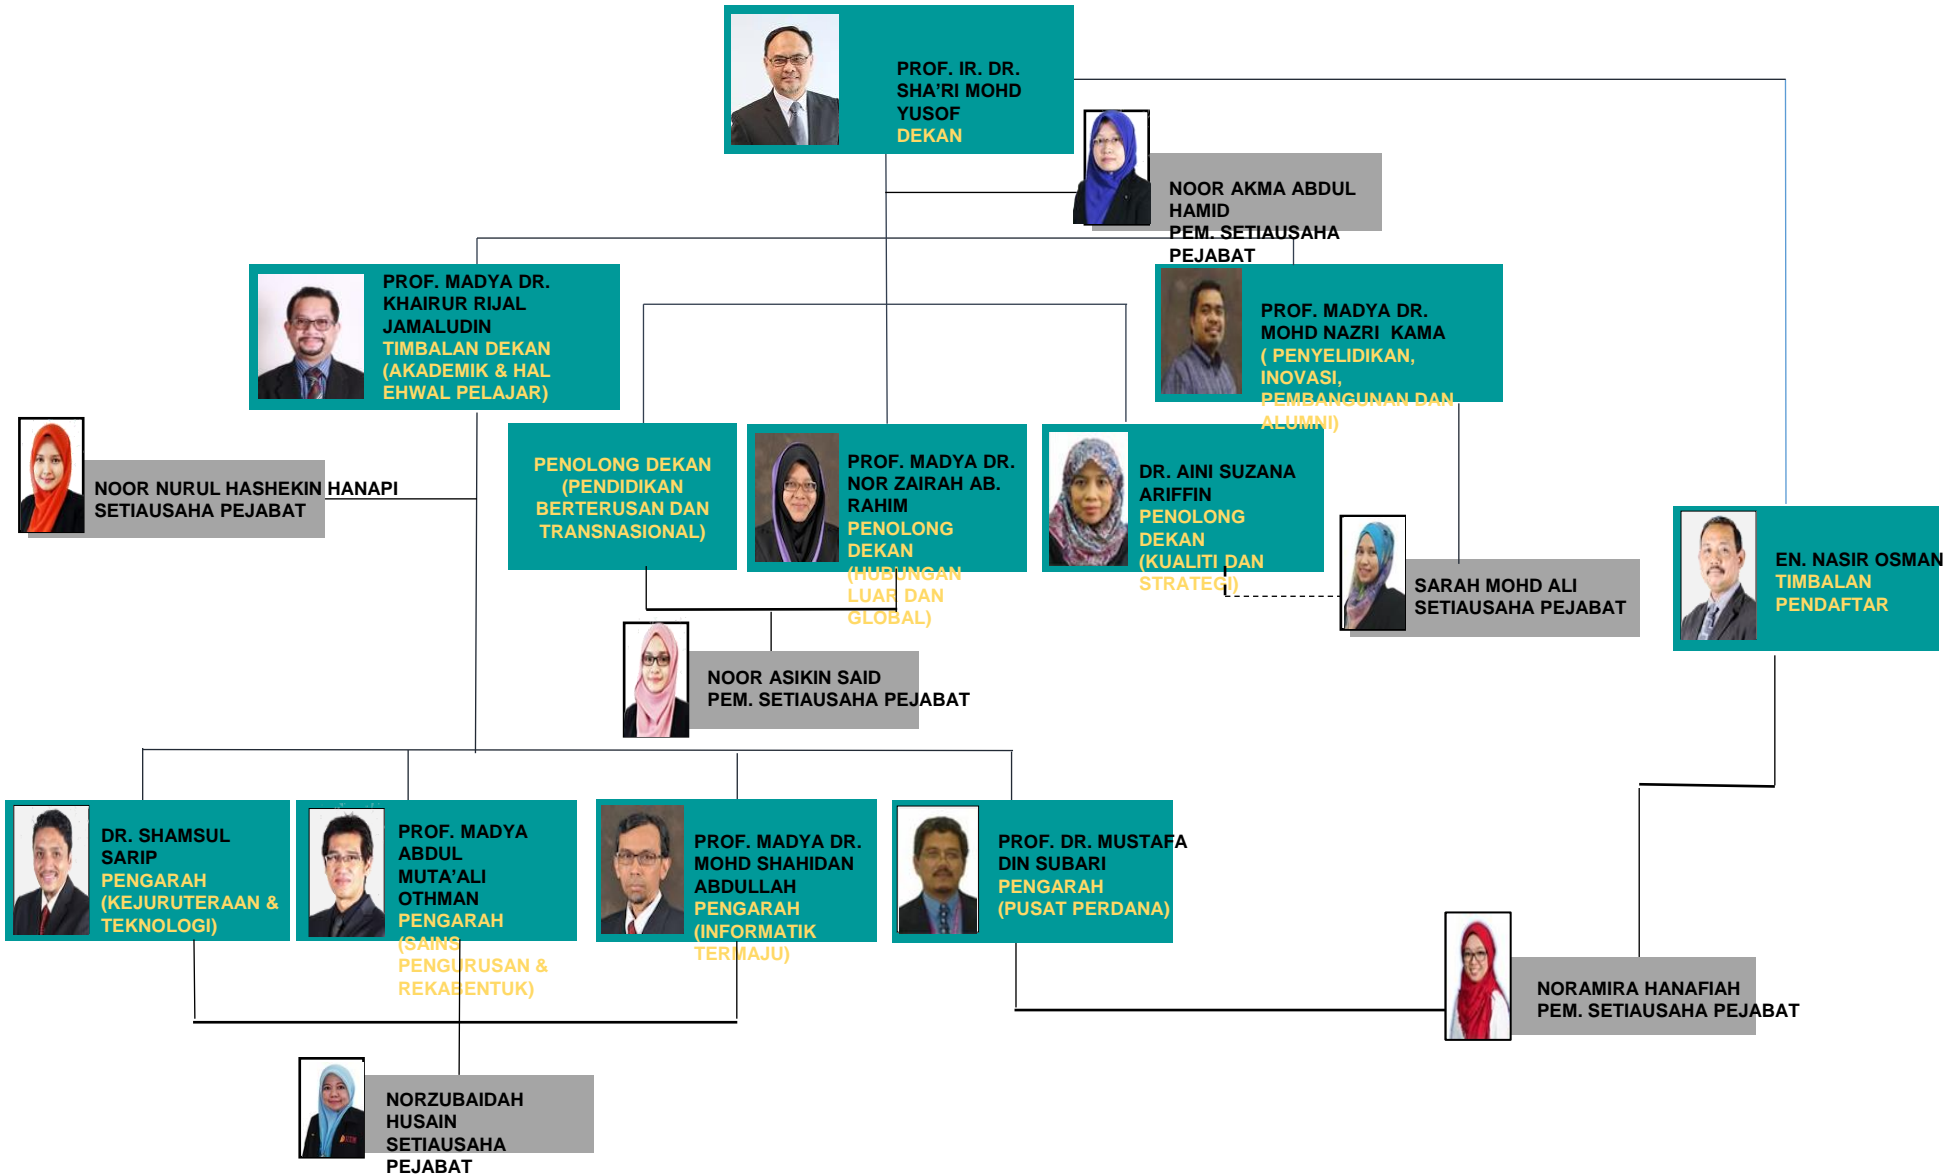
PROF. IR. DR. SHA'RI MOHD YUSOF
DEKAN

NOOR AKMA ABDUL HAMID
PEM. SETIAUSAHA PEJABAT

PROF. MADYA DR. KHAIRUR RIJAL JAMALUDIN
TIMBALAN DEKAN (AKADEMIK & HAL EHWAL PELAJAR)

PROF. MADYA DR. MOHD NAZRI KAMA
( PENYELIDIKAN, INOVASI, PEMBANGUNAN DAN ALUMNI)

NOOR NURUL HASHEKIN HANAPI
SETIAUSAHA PEJABAT

PENOLONG DEKAN (PENDIDIKAN BERTERUSAN DAN TRANSNASIONAL)

PROF. MADYA DR. NOR ZAIRAH AB. RAHIM
PENOLONG DEKAN (HUBUNGAN LUAR DAN GLOBAL)

DR. AINI SUZANA ARIFFIN
PENOLONG DEKAN (KUALITI DAN STRATEGI)

SARAH MOHD ALI
SETIAUSAHA PEJABAT

EN. NASIR OSMAN
TIMBALAN PENDAFTAR

NOOR ASIKIN SAID
PEM. SETIAUSAHA PEJABAT

DR. SHAMSUL SARIP
PENGARAH (KEJURUTERAAN & TEKNOLOGI)

PROF. MADYA ABDUL MUTA'ALI OTHMAN
PENGARAH (SAINS PENGURUSAN & REKABENTUK)

PROF. MADYA DR. MOHD SHAHIDAN ABDULLAH
PENGARAH (INFORMATIK TERMAJU)

PROF. DR. MUSTAFA DIN SUBARI
PENGARAH (PUSAT PERDANA)

NORAMIRA HANAFIAH
PEM. SETIAUSAHA PEJABAT

NORZUBAIDAH HUSAIN
SETIAUSAHA PEJABAT